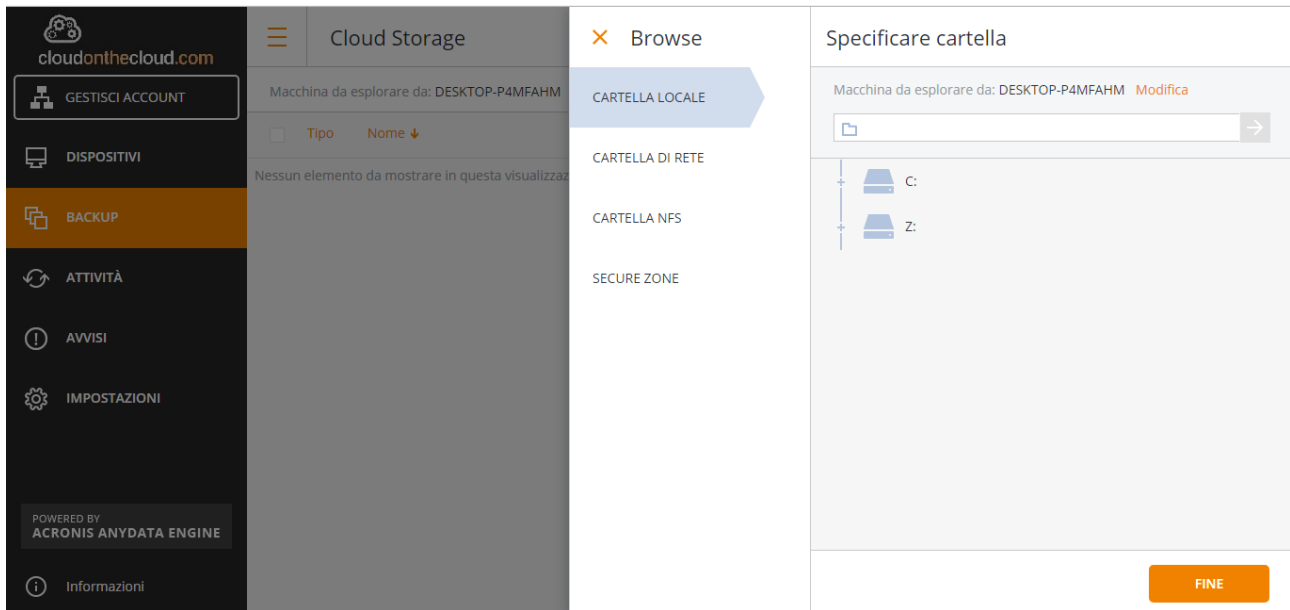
cloudonthecloud.com

GESTISCI ACCOUNT

DISPOSITIVI

BACKUP

ATTIVITÀ

AVVISI

IMPOSTAZIONI

POWERED BY
ACRONIS ANYDATA ENGINE

Informazioni

Cloud Storage

Macchina da esplorare da: DESKTOP-P4MFAHM

Tipo Nome ↓

Nessun elemento da mostrare in questa visualizzaz

Browse

CARTELLA LOCALE

CARTELLA DI RETE

CARTELLA NFS

SECURE ZONE

Specificare cartella

Macchina da esplorare da: DESKTOP-P4MFAHM Modifica

C:

Z:

FINE